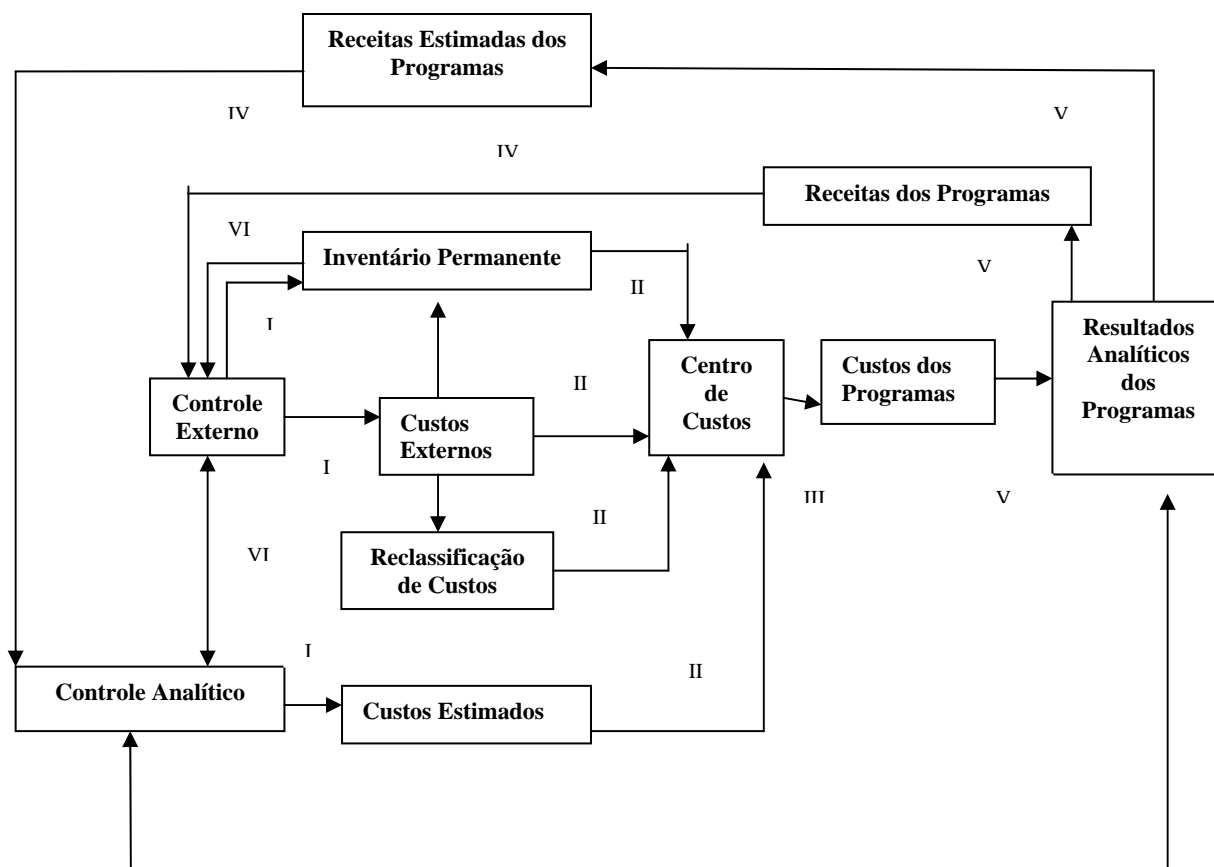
Receitas Estimadas dos Programas

IV

V

IV

Receitas dos Programas

VI

Inventário Permanente

V

II

I

Resultados Analíticos dos Programas

Centro de Custos

Custos dos Programas

II

Controle Externo

Custos Externos

I

III

V

II

VI

Reclassificação de Custos

I

II

Controle Analítico

Custos Estimados